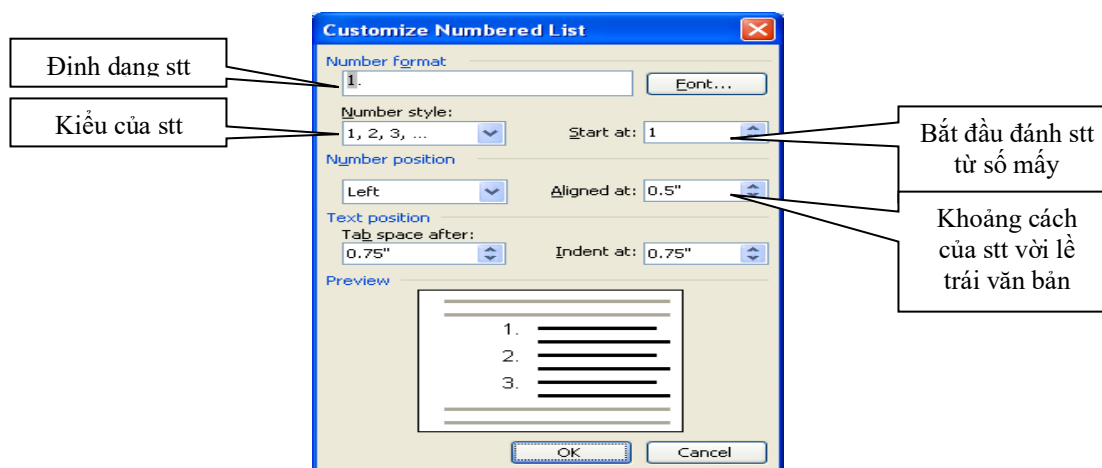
Customize Numbered List

Number format

1.

Font...

Number style:

1, 2, 3, ...

Start at: 1

Number position

Left

Aligned at: 0.5"

Text position

Tab space after:

0.75"

Indent at: 0.75"

Preview

1.

2.

3.

OK

Cancel

Định dang stt

Kiểu của stt

Bắt đầu đánh stt từ số mấy

Khoảng cách của stt với lề trái văn bản